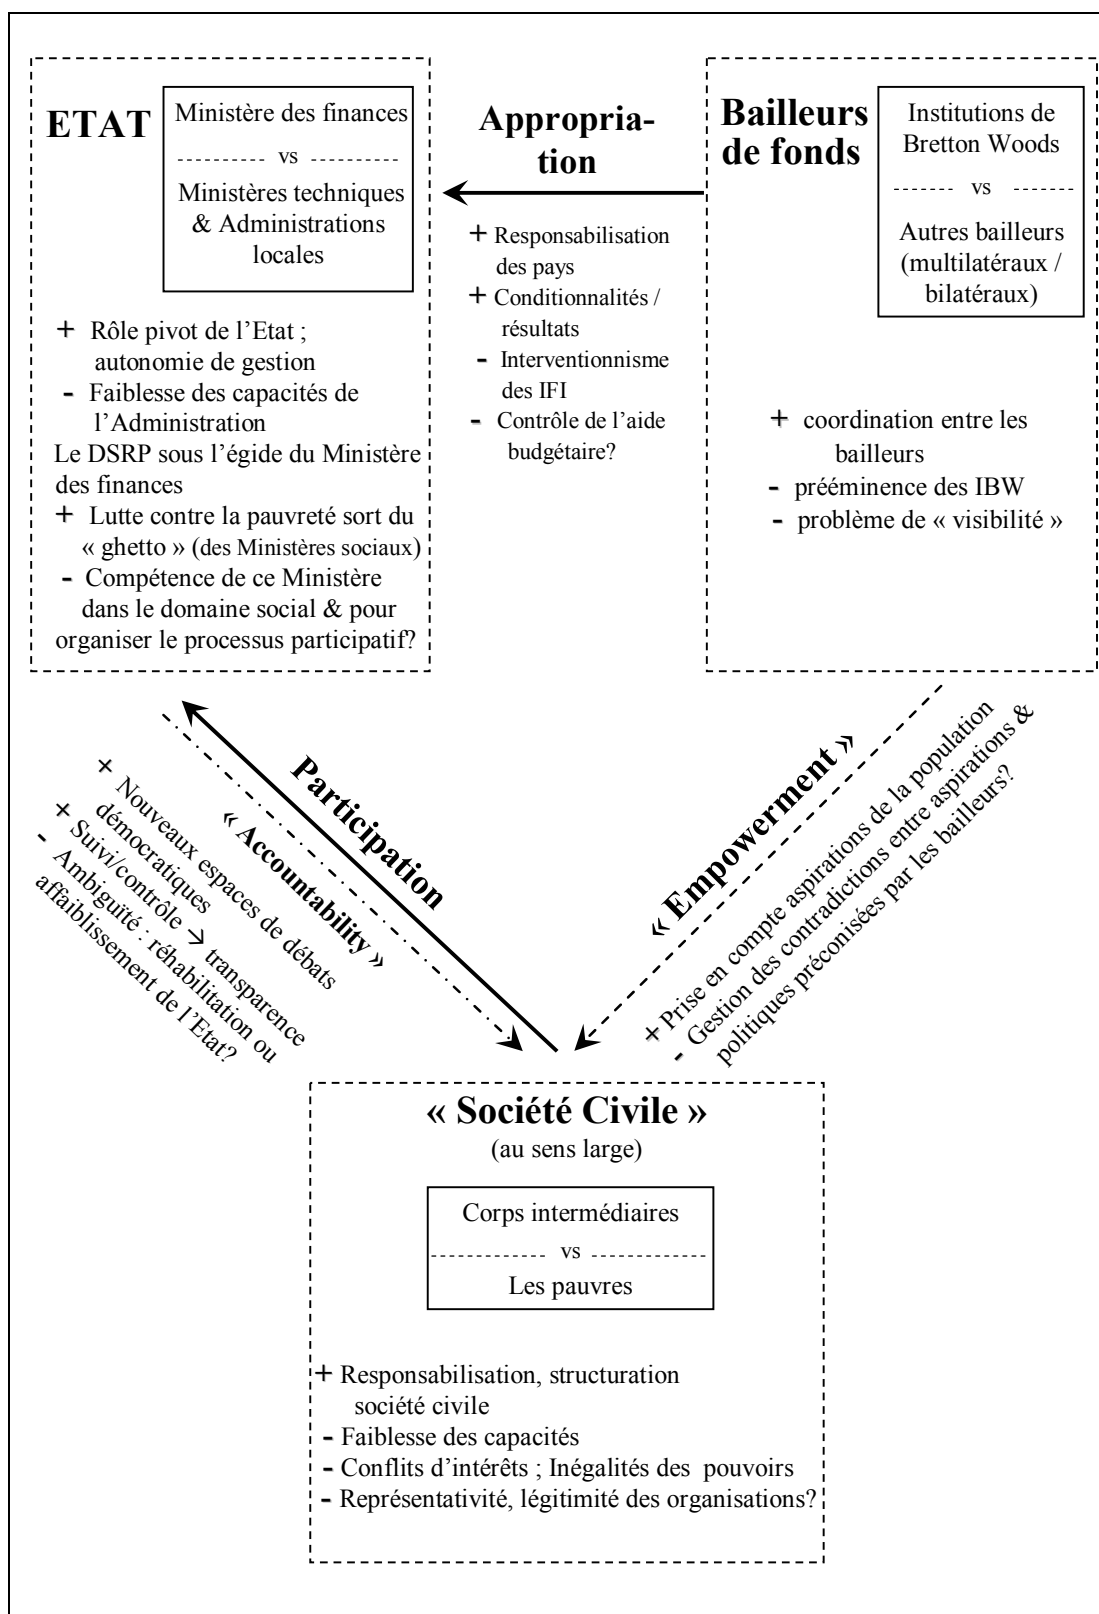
ETAT

Ministère des finances

vs

Ministères techniques & Administrations locales

+ Rôle pivot de l'Etat ; autonomie de gestion
- Faiblesse des capacités de l'Administration
Le DSRP sous l'égide du Ministère des finances
+ Lutte contre la pauvreté sort du « ghetto » (des Ministères sociaux)
- Compétence de ce Ministère dans le domaine social & pour organiser le processus participatif?

Appropriation

+ Responsabilisation des pays
+ Conditionnalités / résultats
- Interventionnisme des IFI
- Contrôle de l'aide budgétaire?

Bailleurs de fonds

Institutions de Bretton Woods

vs

Autres bailleurs (multilatéraux / bilatéraux)

+ coordination entre les bailleurs
- prééminence des IBW
- problème de « visibilité »

Participation

« Accountability »

+ Nouveaux espaces de débats démocratiques
+ Suivi/contrôle → transparence
- Ambiguïté : réhabilitation ou affaiblissement de l'Etat?

« Empowerment »

+ Prise en compte aspirations de la population
- Gestion des contradictions entre aspirations & politiques préconisées par les bailleurs?

« Société Civile »
(au sens large)

Corps intermédiaires

vs

Les pauvres

+ Responsabilisation, structuration société civile
- Faiblesse des capacités
- Conflits d'intérêts ; Inégalités des pouvoirs
- Représentativité, légitimité des organisations?